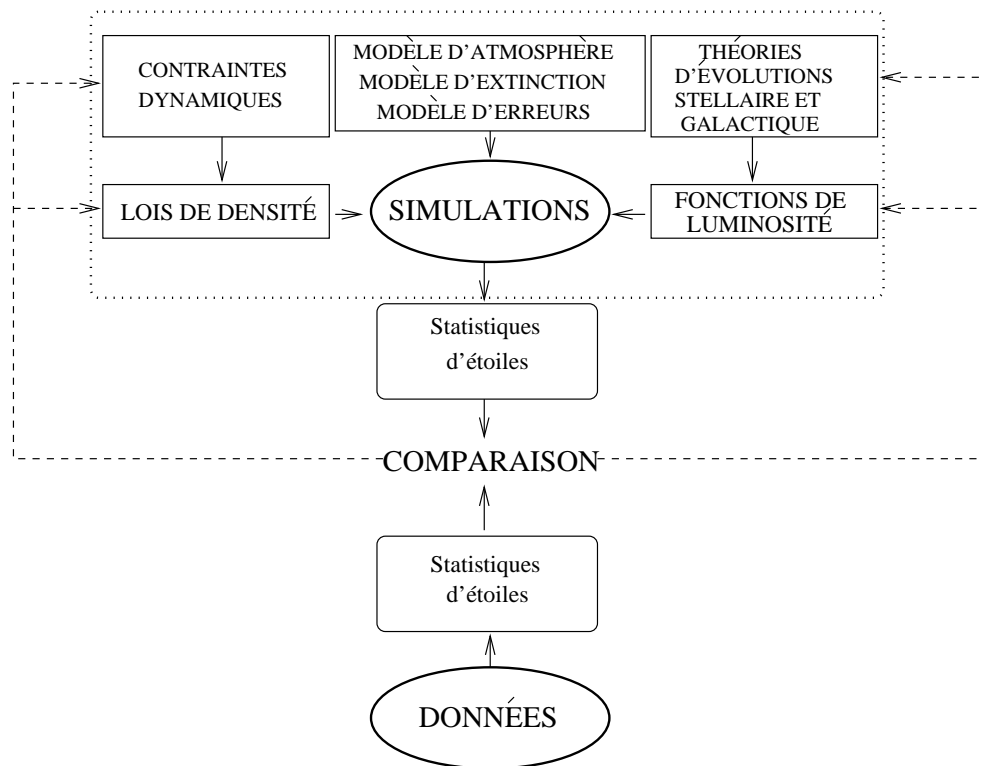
CONTRAINTES DYNAMIQUES

MODÈLE D'ATMOSPHÈRE
MODÈLE D'EXTINCTION
MODÈLE D'ERREURS

THÉORIES D'ÉVOLUTIONS STELLAIRE ET GALACTIQUE

LOIS DE DENSITÉ

SIMULATIONS

FONCTIONS DE LUMINOSITÉ

Statistiques d'étoiles

COMPARAISON

Statistiques d'étoiles

DONNÉES